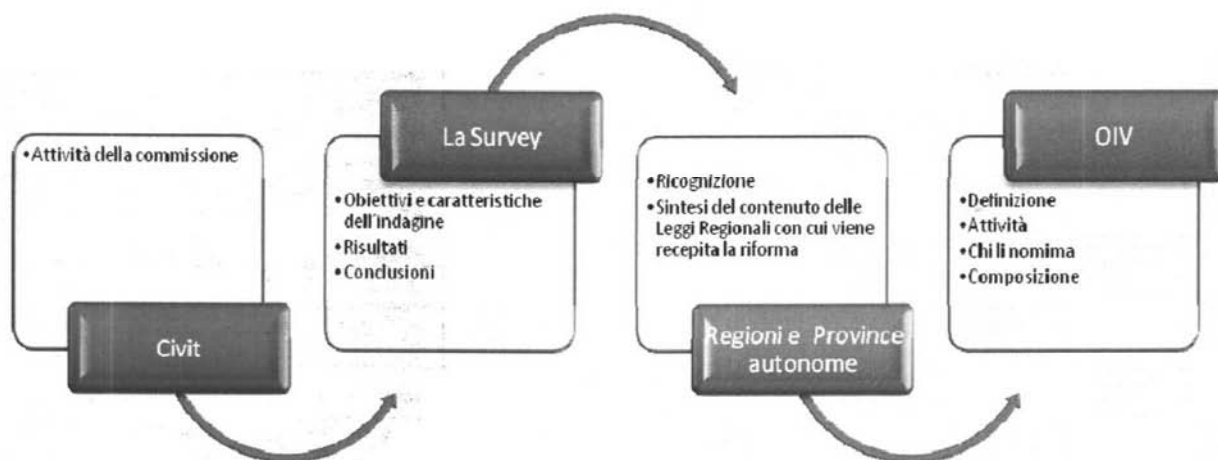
• Attività della commissione

Civit

La Survey

• Obiettivi e caratteristiche dell'indagine
• Risultati
• Conclusioni

• Ricognizione
• Sintesi del contenuto delle Leggi Regionali con cui viene recepita la riforma

Regioni e Province autonome

OIV

• Definizione
• Attività
• Chi li nomina
• Composizione